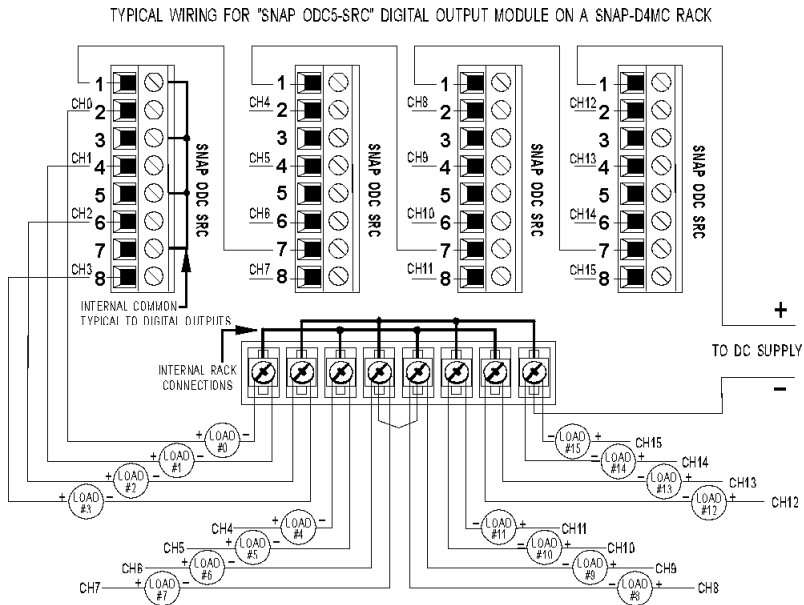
TYPICAL WIRING FOR "SNAP ODC5-SRC" DIGITAL OUTPUT MODULE ON A SNAP-D4MC RACK

1
CH0 2
3
CH1 4
5
CH2 6
7
CH3 8
SNAP ODC SRC

1
CH4 2
3
CH5 4
5
CH6 6
7
CH7 8
SNAP ODC SRC

1
CH8 2
3
CH9 4
5
CH10 6
7
CH11 8
SNAP ODC SRC

1
CH12 2
3
CH13 4
5
CH14 6
7
CH15 8
SNAP ODC SRC

INTERNAL COMMON
TYPICAL TO DIGITAL OUTPUTS

INTERNAL RACK CONNECTIONS

+
TO DC SUPPLY
–

+ LOAD #0 –
+ LOAD #1 –
+ LOAD #2 –
+ LOAD #3 –
CH4 + LOAD #4 –
CH5 + LOAD #5 –
CH6 + LOAD #6 –
CH7 + LOAD #7 –
– LOAD #15 + CH15
– LOAD #14 + CH14
– LOAD #13 + CH13
– LOAD #12 + CH12
– LOAD #11 + CH11
– LOAD #10 + CH10
– LOAD #9 + CH9
– LOAD #8 + CH8